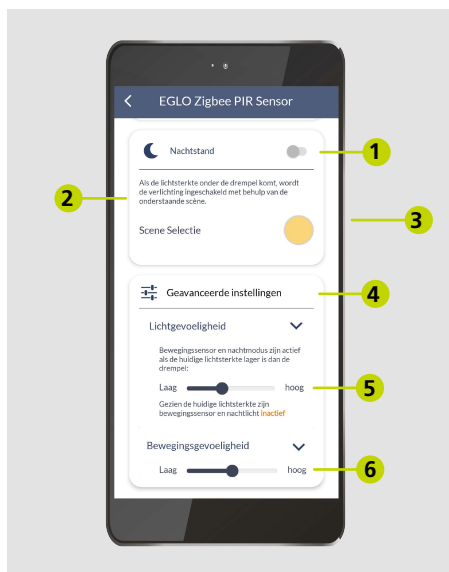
EGLO Zigbee PIR Sensor

Nachtstand

1

2

Als de lichtsterkte onder de drempel komt, wordt de verlichting ingeschakeld met behulp van de onderstaande scène.

3

Scene Selectie

Geavanceerde instellingen

4

Lichtgevoeligheid

Bewegingssensor en nachtmodus zijn actief als de huidige lichtsterkte lager is dan de drempel:

Laag hoog

5

Gezien de huidige lichtsterkte zijn bewegingssensor en nachtlicht inactief

Bewegingsgevoeligheid

Laag hoog

6